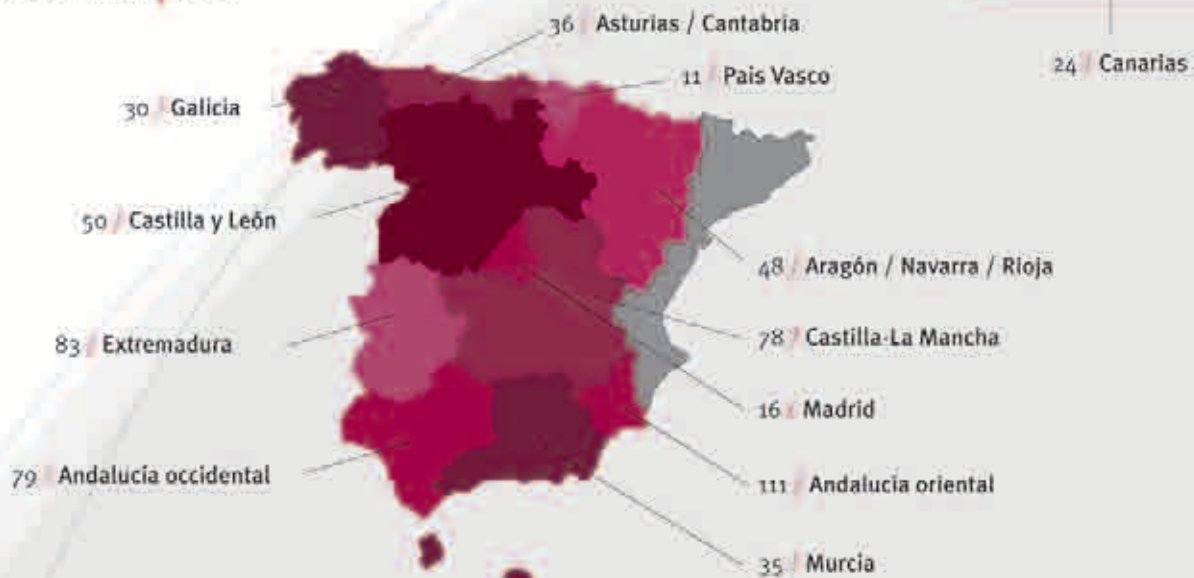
36 Asturias / Cantabria

11 Pais Vasco

24 Canarias

30 Galicia

50 Castilla y León

48 Aragón / Navarra / Rioja

83 Extremadura

78 Castilla-La Mancha

16 Madrid

79 Andalucia occidental

111 Andalucia oriental

35 Murcia